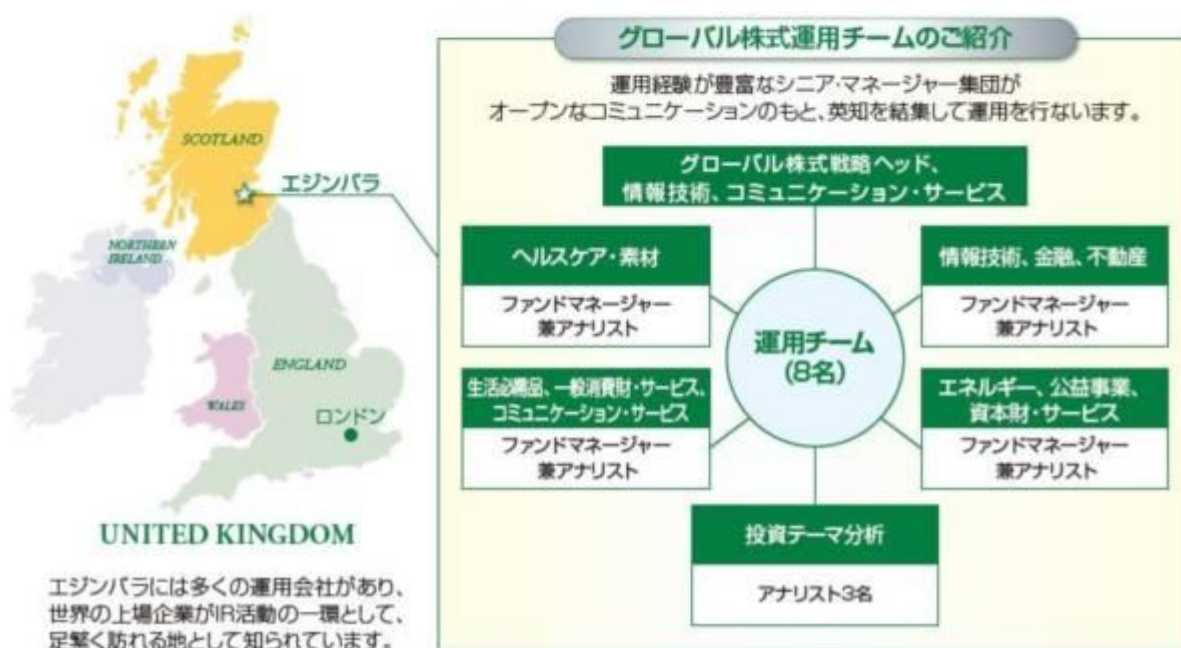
SCOTLAND

エジンバラ

NORTHERN IRELAND

ENGLAND

WALES

ロンドン

UNITED KINGDOM

エジンバラには多くの運用会社があり、世界の上場企業がIR活動の一環として、足繁く訪れる地として知られています。

グローバル株式運用チームのご紹介

運用経験が豊富なシニア・マネージャー集団がオープンなコミュニケーションのもと、英知を結集して運用を行ないます。

グローバル株式戦略ヘッド、情報技術、コミュニケーション・サービス

ヘルスケア・素材

ファンドマネージャー兼アナリスト

情報技術、金融、不動産

ファンドマネージャー兼アナリスト

運用チーム (8名)

生活必需品、一般消費財・サービス、コミュニケーション・サービス

ファンドマネージャー兼アナリスト

エネルギー、公益事業、資本財・サービス

ファンドマネージャー兼アナリスト

投資テーマ分析

アナリスト3名